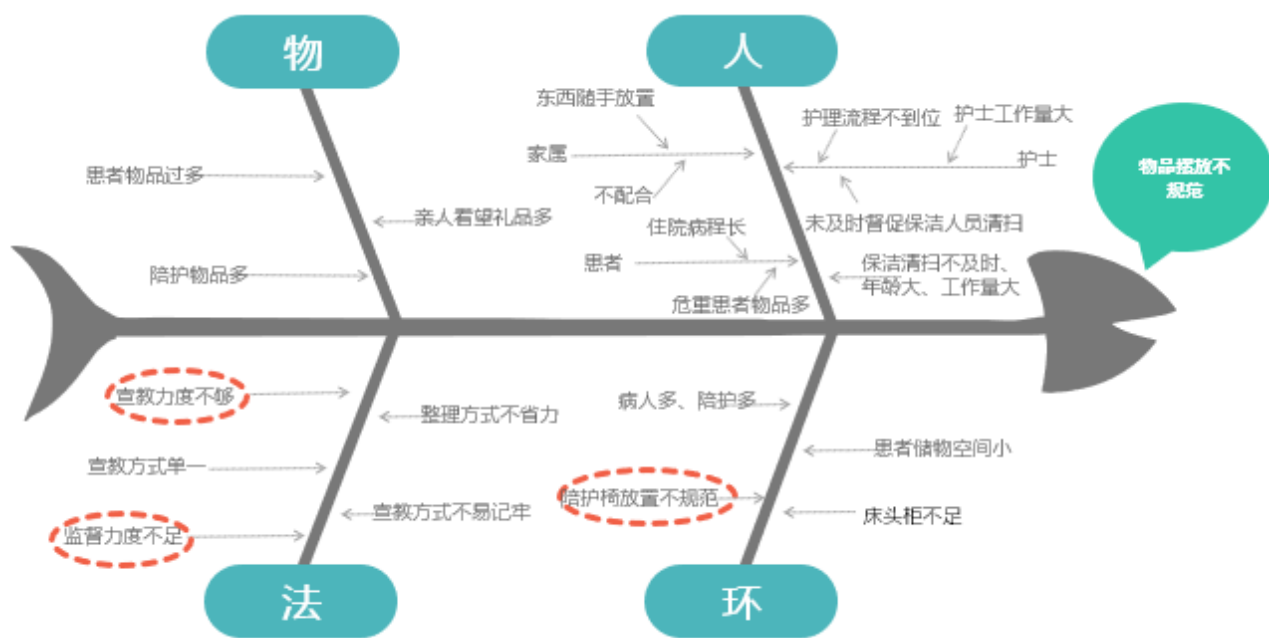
物

人

物品摆放不规范

患者物品过多

亲人看望礼品多

陪护物品多

东西随手放置

家属

不配合

住院病程长

患者

危重患者物品多

护理流程不到位

护士工作量大

护士

未及时督促保洁人员清扫

保洁清扫不及时、年龄大、工作量大

宣教力度不够

整理方式不省力

宣教方式单一

宣教方式不易记牢

监督力度不足

病人多、陪护多

患者储物空间小

陪护椅放置不规范

床头柜不足

法

环